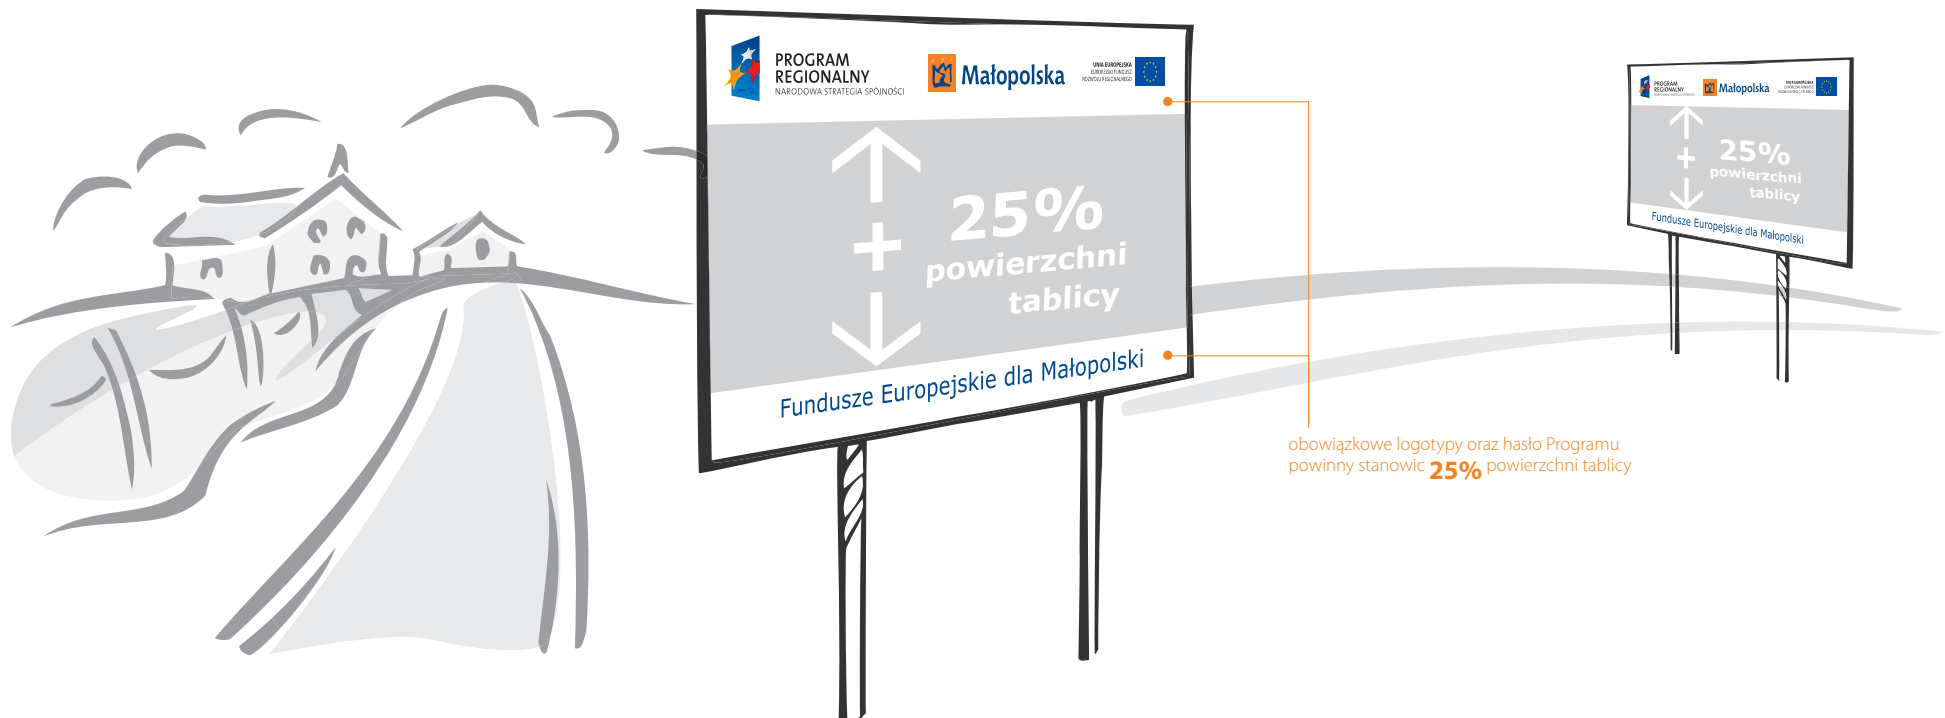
PROGRAM REGIONALNY
NARODOWA STRATEGIA SPÓJNOŚCI

Małopolska

UNIA EUROPEJSKA
EUROPEJSKI FUNDUSZ
ROZWOJU REGIONALNEGO

+

25%
powierzchni
tablicy

Fundusze Europejskie dla Małopolski

PROGRAM REGIONALNY
NARODOWA STRATEGIA SPÓJNOŚCI

Małopolska

UNIA EUROPEJSKA
EUROPEJSKI FUNDUSZ
ROZWOJU REGIONALNEGO

+

25%
powierzchni
tablicy

Fundusze Europejskie dla Małopolski

obowiązkowe logotypy oraz hasło Programu powinny stanowic 25% powierzchni tablicy